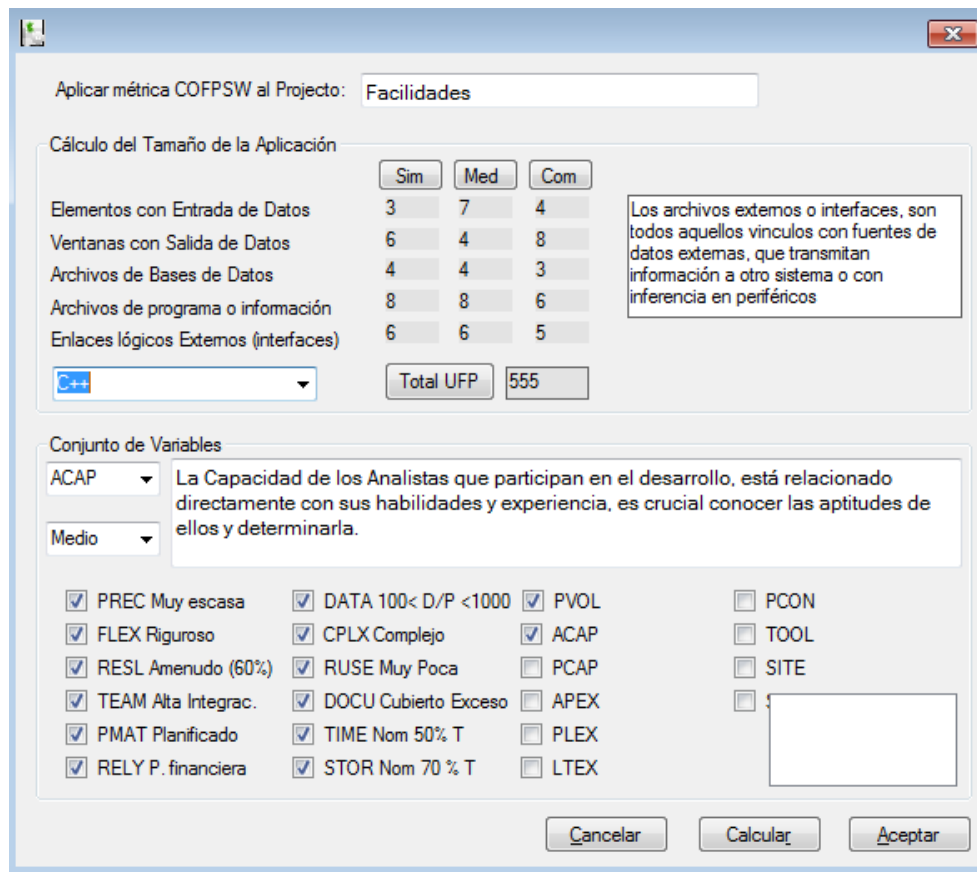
Aplicar métrica COFPSW al Projecto: Facilidades

Cálculo del Tamaño de la Aplicación

| | Sim | Med | Com |
|---|---|---|---|
| Elementos con Entrada de Datos | 3 | 7 | 4 |
| Ventanas con Salida de Datos | 6 | 4 | 8 |
| Archivos de Bases de Datos | 4 | 4 | 3 |
| Archivos de programa o información | 8 | 8 | 6 |
| Enlaces lógicos Externos (interfaces) | 6 | 6 | 5 |

Los archivos externos o interfaces, son todos aquellos vinculos con fuentes de datos externas, que transmitan información a otro sistema o con inferencia en periféricos

C++

Total UFP 555

Conjunto de Variables

ACAP

Medio

La Capacidad de los Analistas que participan en el desarrollo, está relacionado directamente con sus habilidades y experiencia, es crucial conocer las aptitudes de ellos y determinarla.

PREC Muy escasa
FLEX Riguroso
RESL Amenudo (60%)
TEAM Alta Integrac.
PMAT Planificado
RELY P. financiera

DATA 100< D/P <1000
CPLX Complejo
RUSE Muy Poca
DOCU Cubierto Exceso
TIME Nom 50% T
STOR Nom 70 % T

PVOL
ACAP
PCAP
APEX
PLEX
LTEX

PCON
TOOL
SITE
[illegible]

Cancelar Calcular Aceptar